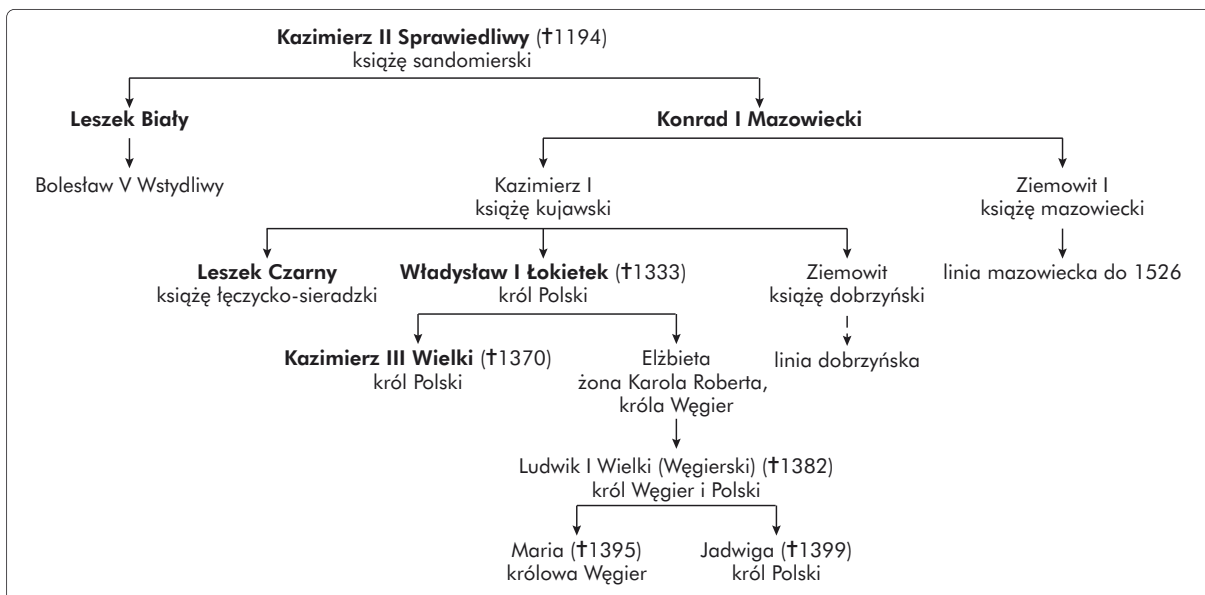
**Kazimierz II Sprawiedliwy** (†1194)
książę sandomierski

**Leszek Biały**

Bolesław V Wstydliwy

**Konrad I Mazowiecki**

Kazimierz I
książę kujawski

Ziemowit I
książę mazowiecki

linia mazowiecka do 1526

**Leszek Czarny**
książę łęczycko-sieradzki

**Władysław I Łokietek** (†1333)
król Polski

Ziemowit
książę dobrzyński

linia dobrzyńska

**Kazimierz III Wielki** (†1370)
król Polski

Elżbieta
żona Karola Roberta,
króla Węgier

Ludwik I Wielki (Węgierski) (†1382)
król Węgier i Polski

Maria (†1395)
królowa Węgier

Jadwiga (†1399)
król Polski